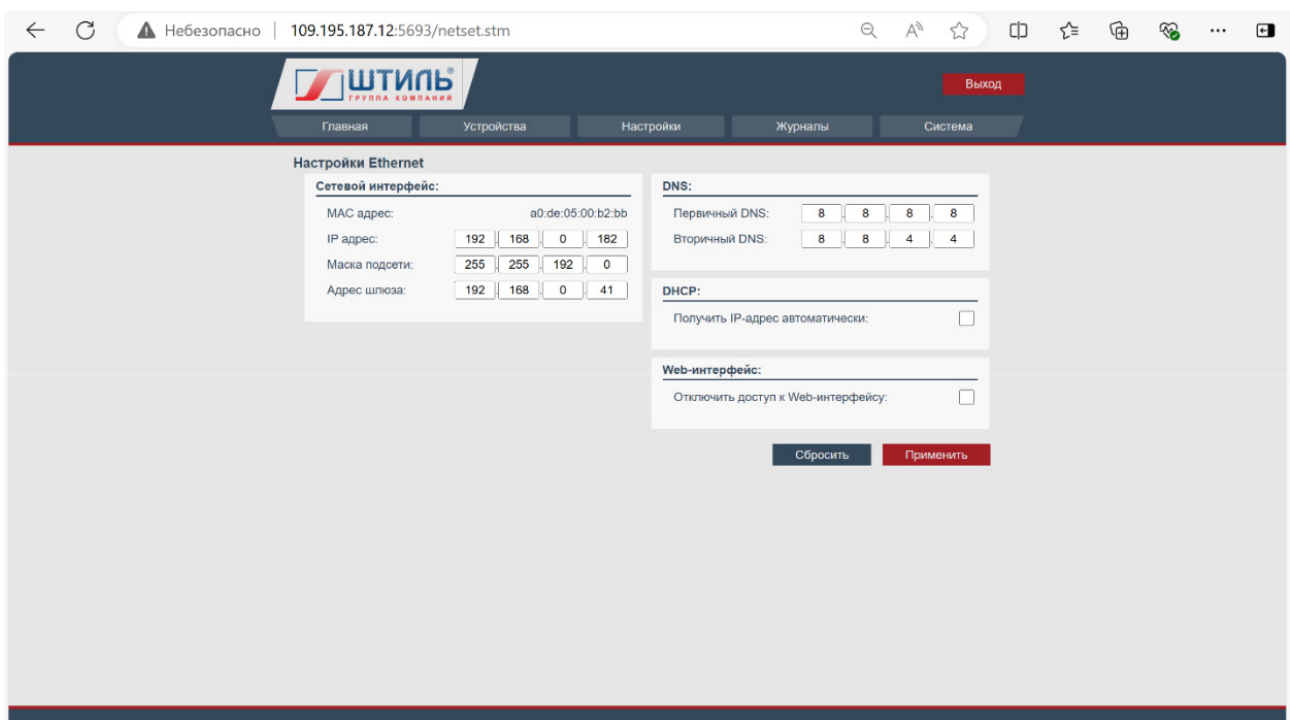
Небезопасно | 109.195.187.12:5693/netset.stm

ШТИЛЬ®
ГРУППА КОМПАНИЙ

Выход

Главная | Устройства | Настройки | Журналы | Система

Настройки Ethernet

Сетевой интерфейс:

MAC адрес: a0:de:05:00:b2:bb
IP адрес: 192 . 168 . 0 . 182
Маска подсети: 255 . 255 . 192 . 0
Адрес шлюза: 192 . 168 . 0 . 41

DNS:

Первичный DNS: 8 . 8 . 8 . 8
Вторичный DNS: 8 . 8 . 4 . 4

DHCP:

Получить IP-адрес автоматически:

Web-интерфейс:

Отключить доступ к Web-интерфейсу:

Сбросить
Применить